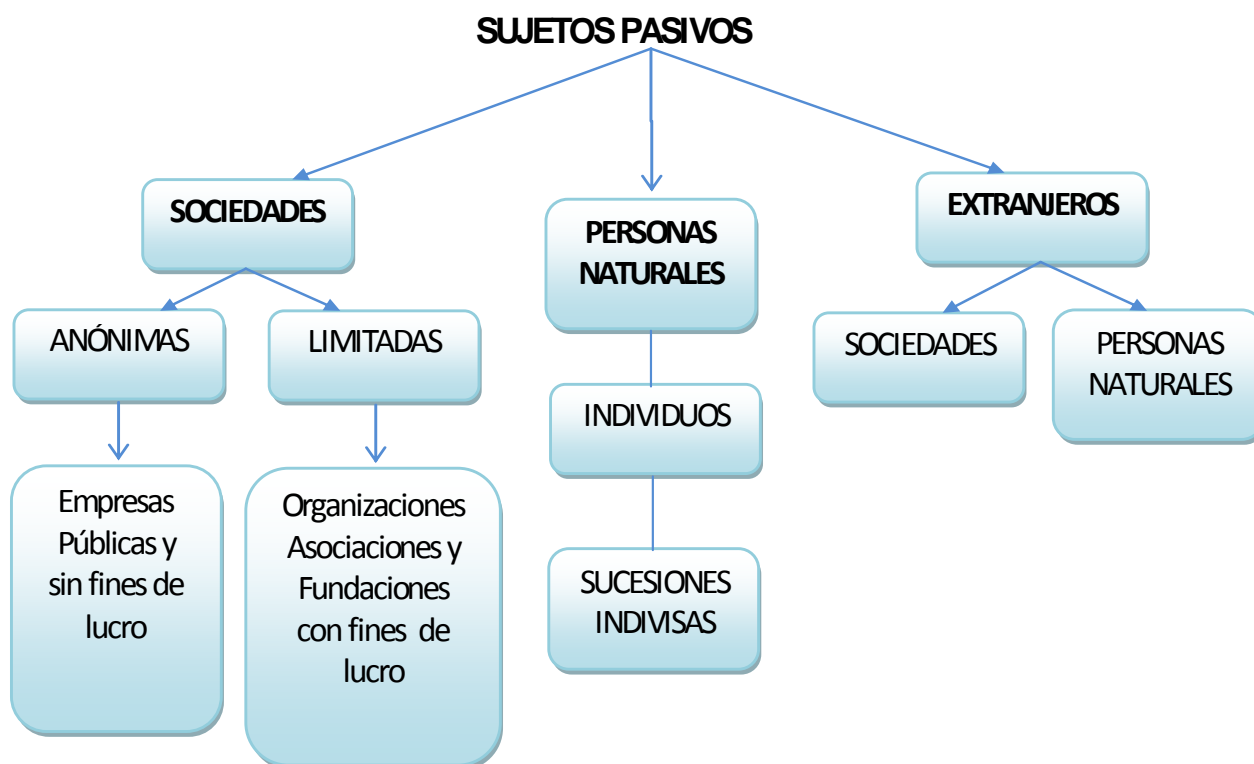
SUJETOS PASIVOS

SOCIEDADES

ANÓNIMAS

Empresas Públicas y sin fines de lucro

LIMITADAS

Organizaciones Asociaciones y Fundaciones con fines de lucro

PERSONAS NATURALES

INDIVIDUOS

SUCESIONES INDIVISAS

EXTRANJEROS

SOCIEDADES

PERSONAS NATURALES